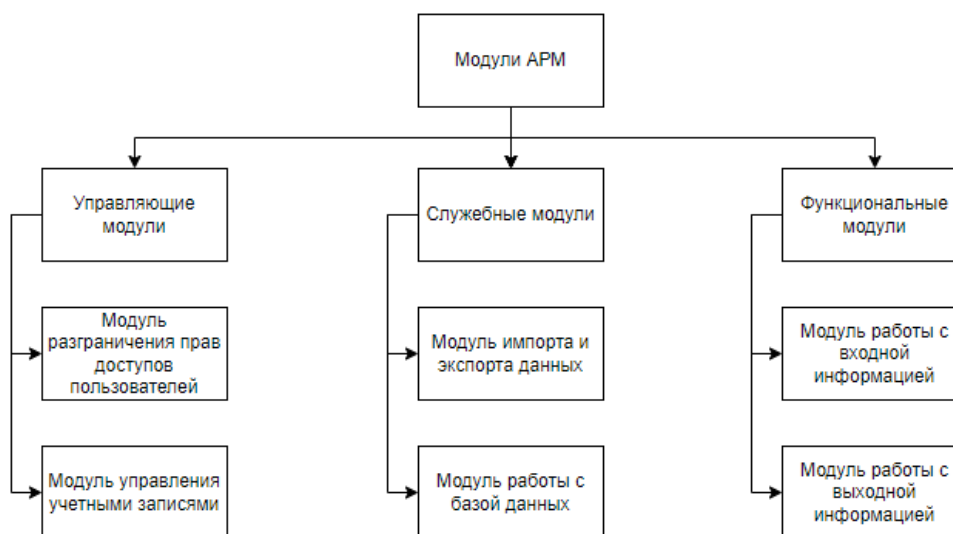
Модули АРМ

Управляющие модули

Модуль разграничения прав доступов пользователей

Модуль управления учетными записями

Служебные модули

Модуль импорта и экспорта данных

Модуль работы с базой данных

Функциональные модули

Модуль работы с входной информацией

Модуль работы с выходной информацией